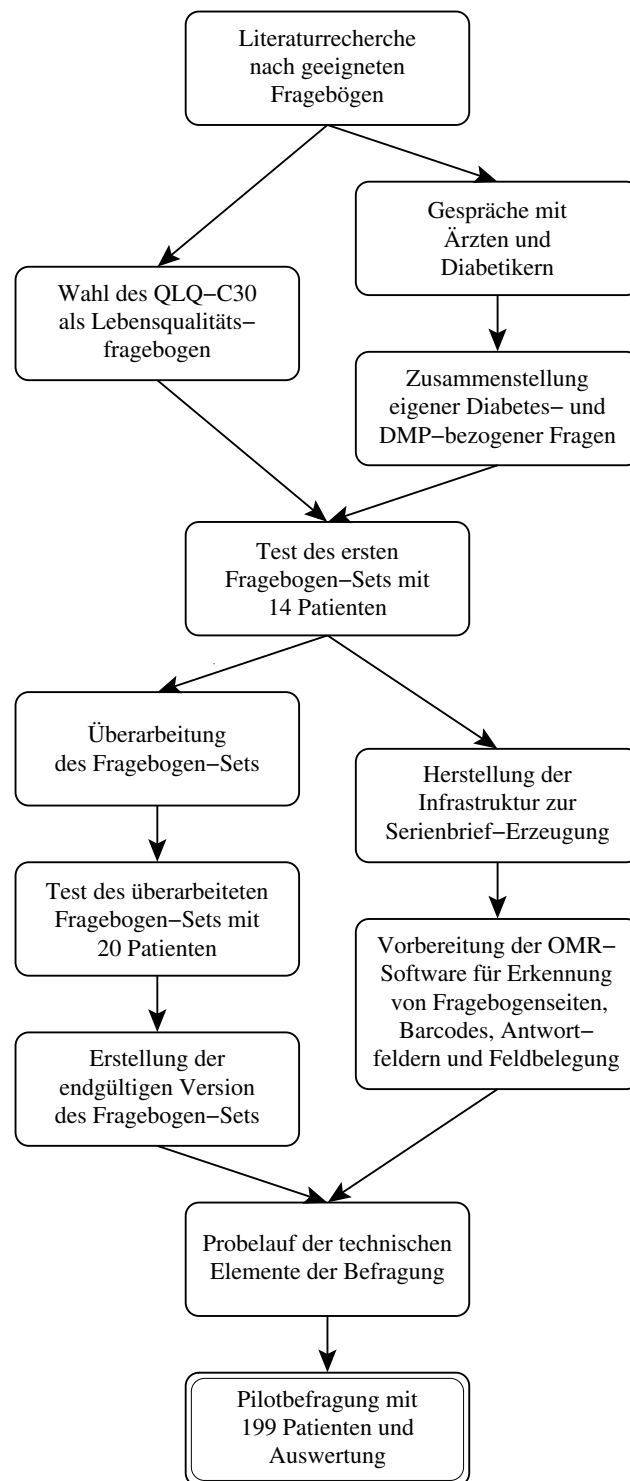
Literaturrecherche nach geeigneten Fragebögen

Gespräche mit Ärzten und Diabetikern

Wahl des QLQ−C30 als Lebensqualitäts−fragebogen

Zusammenstellung eigener Diabetes− und DMP−bezogener Fragen

Test des ersten Fragebogen−Sets mit 14 Patienten

Überarbeitung des Fragebogen−Sets

Herstellung der Infrastruktur zur Serienbrief−Erzeugung

Test des überarbeiteten Fragebogen−Sets mit 20 Patienten

Vorbereitung der OMR−Software für Erkennung von Fragebogenseiten, Barcodes, Antwort−feldern und Feldbelegung

Erstellung der endgültigen Version des Fragebogen−Sets

Probelauf der technischen Elemente der Befragung

Pilotbefragung mit 199 Patienten und Auswertung